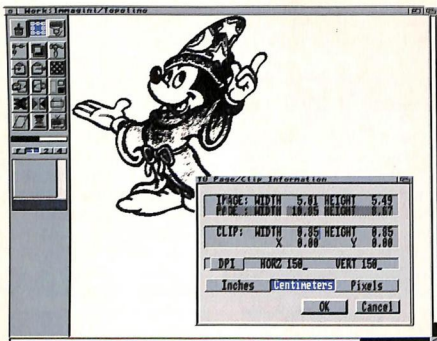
Work:Immagini/Topolino

TU Page/Clip Information

IMAGE: WIDTH 5.01 HEIGHT 5.49
PAGE : WIDTH 10.05 HEIGHT 6.67

CLIP: WIDTH 0.05 HEIGHT 0.05
X 0.00 Y 0.00

DPI HORZ 150_ VERT 150_

Inches Centimeters Pixels

OK Cancel